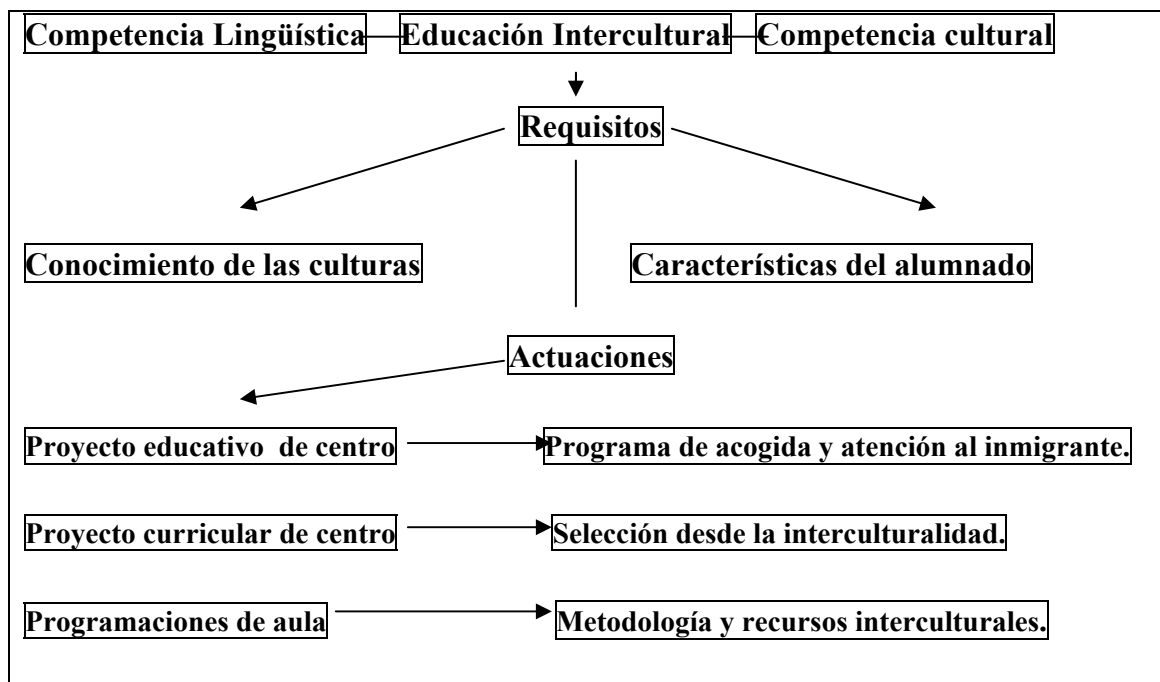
Competencia Lingüística
Educación Intercultural
Competencia cultural

Requisitos

Conocimiento de las culturas
Características del alumnado

Actuaciones

Proyecto educativo de centro
Programa de acogida y atención al inmigrante.

Proyecto curricular de centro
Selección desde la interculturalidad.

Programaciones de aula
Metodología y recursos interculturales.